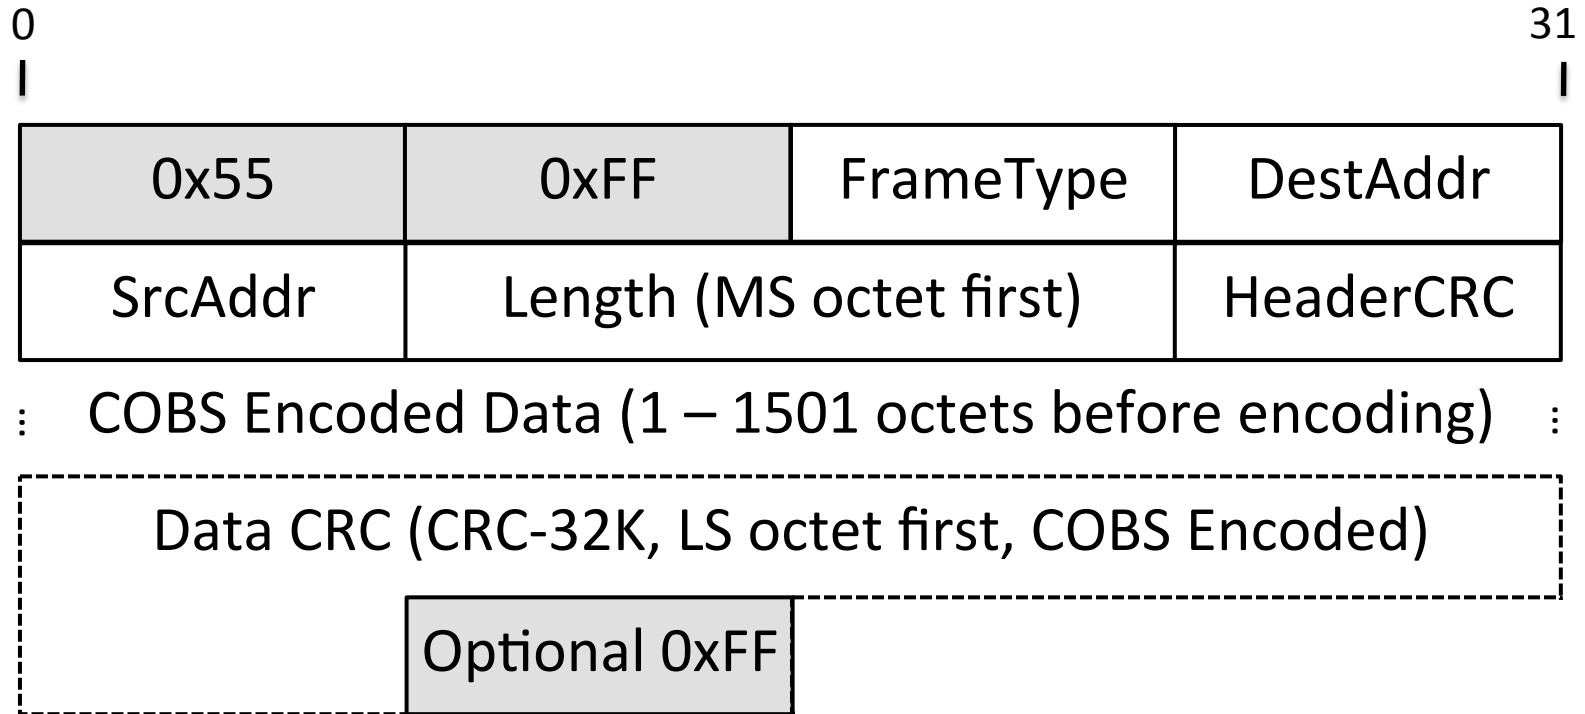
0

31

| 0x55 | 0xFF | FrameType | DestAddr |
|---|---|---|---|
| SrcAddr | Length (MS octet first) | | HeaderCRC |

COBS Encoded Data (1 – 1501 octets before encoding)

Data CRC (CRC-32K, LS octet first, COBS Encoded)

Optional 0xFF